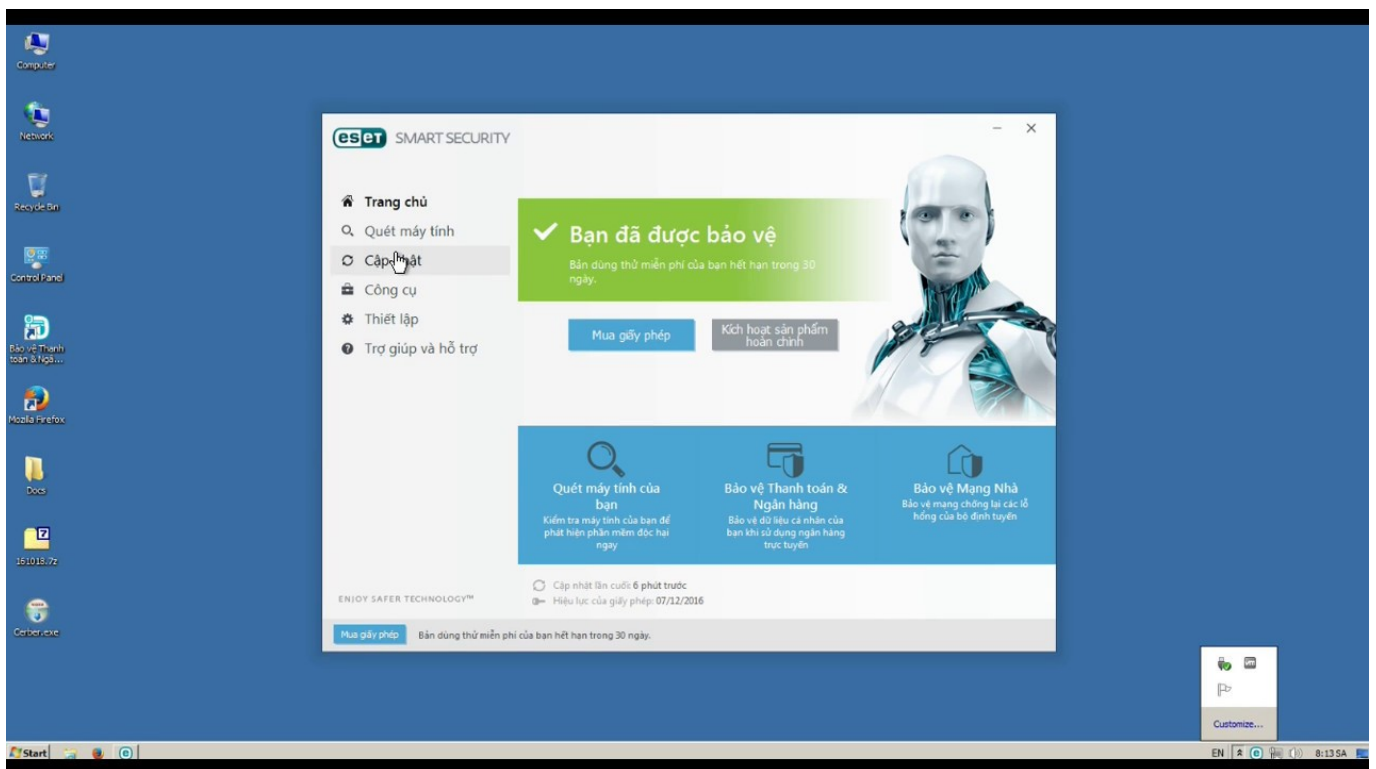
Computer

Network

Recycle Bin

Control Panel

Bảo vệ Thanh toán & Ngâ...

Mozilla Firefox

Docs

161018..7z

Cerber.exe

eset SMART SECURITY

Trang chủ
Quét máy tính
Cập nhật
Công cụ
Thiết lập
Trợ giúp và hỗ trợ

Bạn đã được bảo vệ
Bản dùng thử miễn phí của bạn hết hạn trong 30 ngày.

Mua giấy phép
Kích hoạt sản phẩm hoàn chỉnh

Quét máy tính của bạn
Kiểm tra máy tính của bạn để phát hiện phần mềm độc hại ngay

Bảo vệ Thanh toán & Ngân hàng
Bảo vệ dữ liệu cá nhân của bạn khi sử dụng ngân hàng trực tuyến

Bảo vệ Mạng Nhà
Bảo vệ mạng chống lại các lỗ hổng của bộ định tuyến

ENJOY SAFER TECHNOLOGY™

Cập nhật lần cuối: 6 phút trước
Hiệu lực của giấy phép: 07/12/2016

Mua giấy phép
Bản dùng thử miễn phí của bạn hết hạn trong 30 ngày.

Customize...

Start
EN 8:13 SA